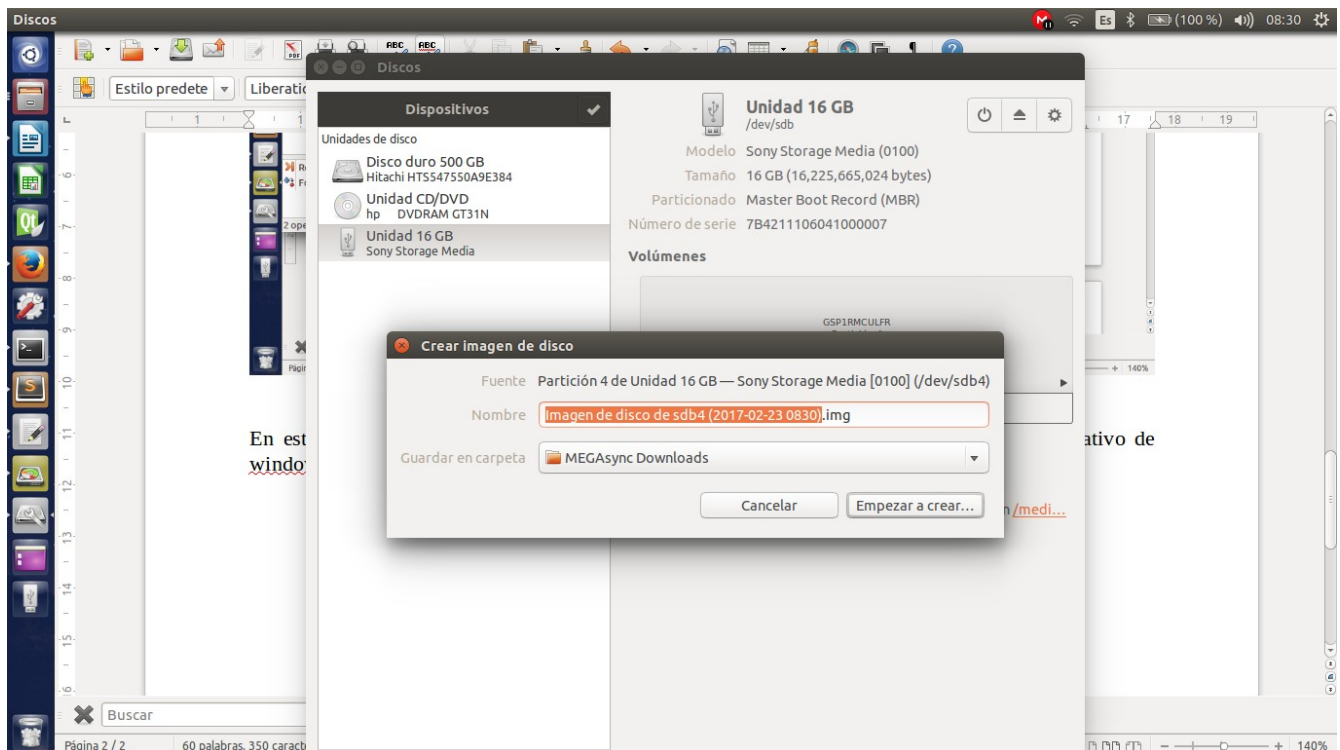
Discos

Es (100 %) 08:30

Estilo predete Liberatio

Discos

Dispositivos

Unidades de disco

Disco duro 500 GB
Hitachi HTS547550A9E384

Unidad CD/DVD
hp DVDRAM GT31N

Unidad 16 GB
Sony Storage Media

Unidad 16 GB
/dev/sdb

Modelo Sony Storage Media (0100)
Tamaño 16 GB (16,225,665,024 bytes)
Particionado Master Boot Record (MBR)
Número de serie 7B4211106041000007

Volúmenes

GSP1RMCULFR

Crear imagen de disco

Fuente Partición 4 de Unidad 16 GB — Sony Storage Media [0100] (/dev/sdb4)

Nombre Imagen de disco de sdb4 (2017-02-23 0830).img

Guardar en carpeta MEGAsync Downloads

Cancelar Empezar a crear...

En est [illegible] ativo de windo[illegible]

/medi...

2 ope

Págin

17 18 19

+ 140%

Buscar

Página 2 / 2 60 palabras, 350 caract

+ 140%